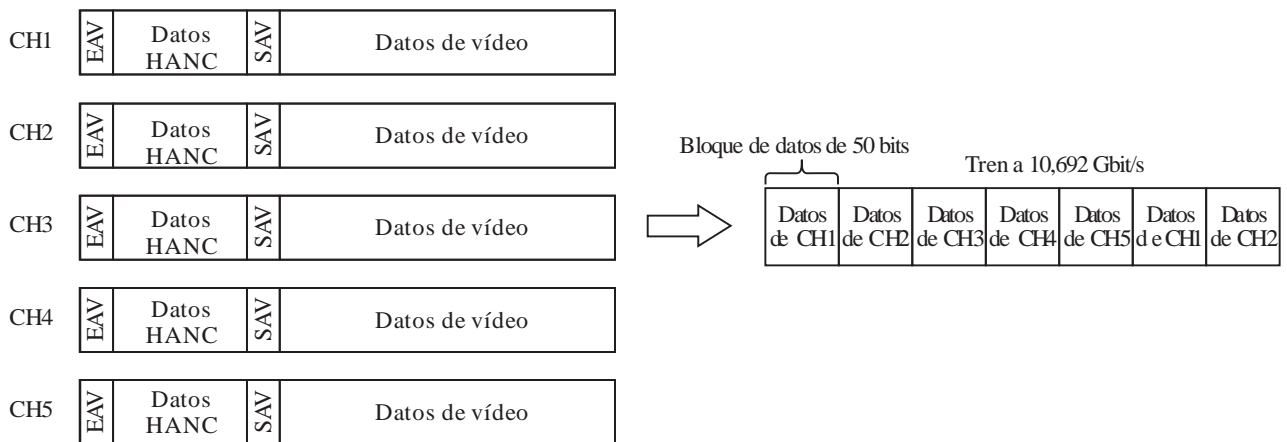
CH1 EAV Datos HANC SAV Datos de vídeo

CH2 EAV Datos HANC SAV Datos de vídeo

CH3 EAV Datos HANC SAV Datos de vídeo

CH4 EAV Datos HANC SAV Datos de vídeo

CH5 EAV Datos HANC SAV Datos de vídeo

Bloque de datos de 50 bits

Tren a 10,692 Gbit/s

| Datos de CH1 | Datos de CH2 | Datos de CH3 | Datos de CH4 | Datos de CH5 | Datos d e CH1 | Datos de CH2 |
|---|---|---|---|---|---|---|